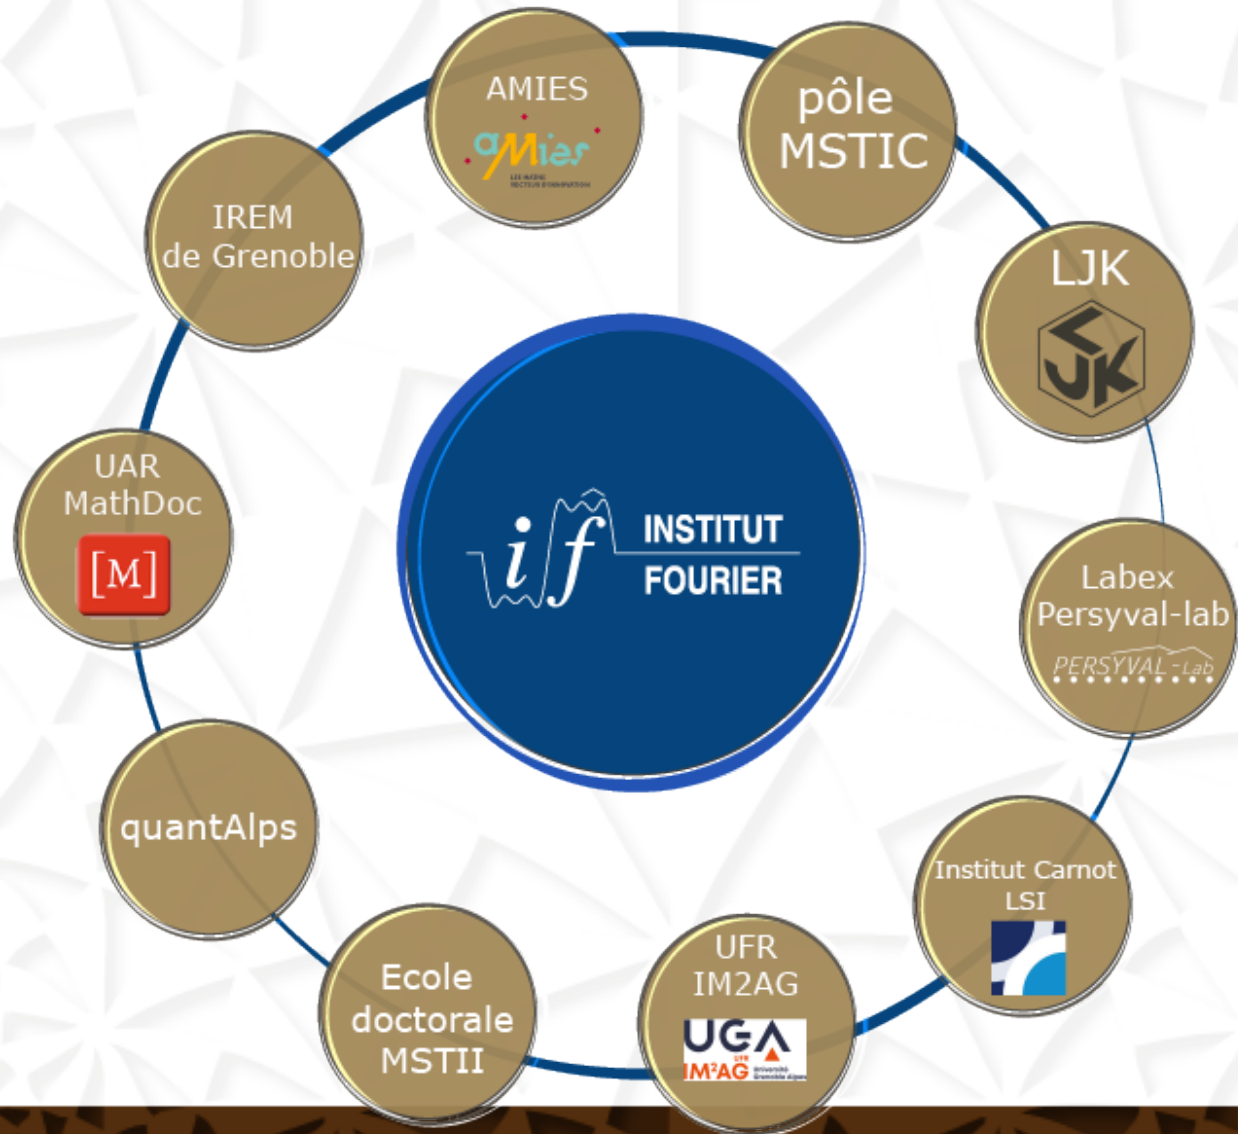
AMIES

aMies

pôle MSTIC

LJK

LJK

Labex Persyval-lab

PERSYVAL-Lab

Institut Carnot LSI

UFR IM2AG

UGA

IM²AG

Ecole doctorale MSTII

quantAlps

UAR MathDoc

[M]

IREM de Grenoble

if INSTITUT FOURIER